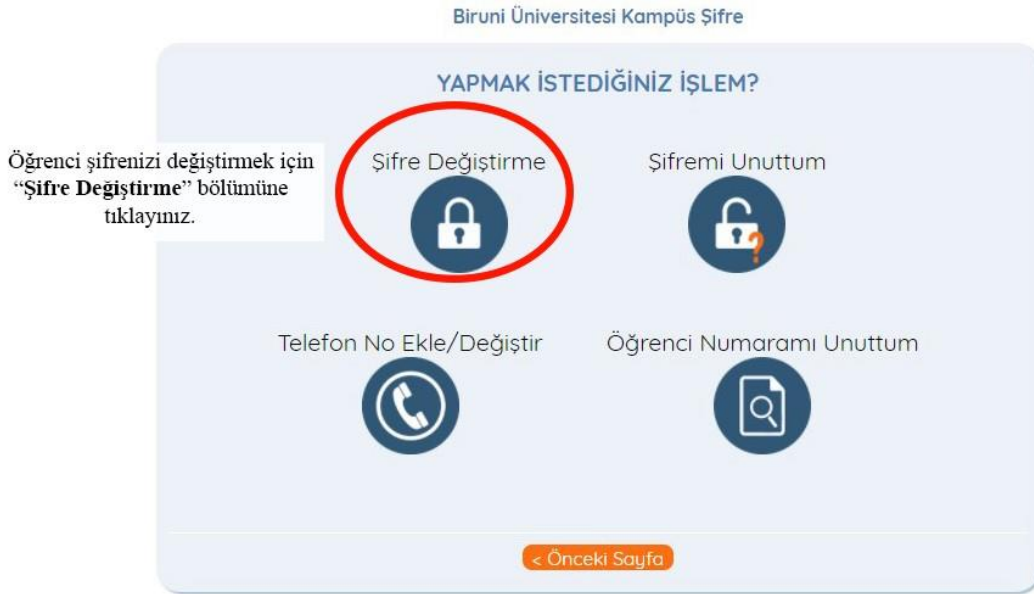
Biruni Üniversitesi Kampüs Şifre

YAPMAK İSTEDİĞİNİZ İŞLEM?

Öğrenci şifrenizi değiştirmek için "**Şifre Değiştirme**" bölümüne tıklayınız.

Şifre Değiştirme

Şifremi Unuttum

Telefon No Ekle/Değiştir

Öğrenci Numaramı Unuttum

< Önceki Sayfa